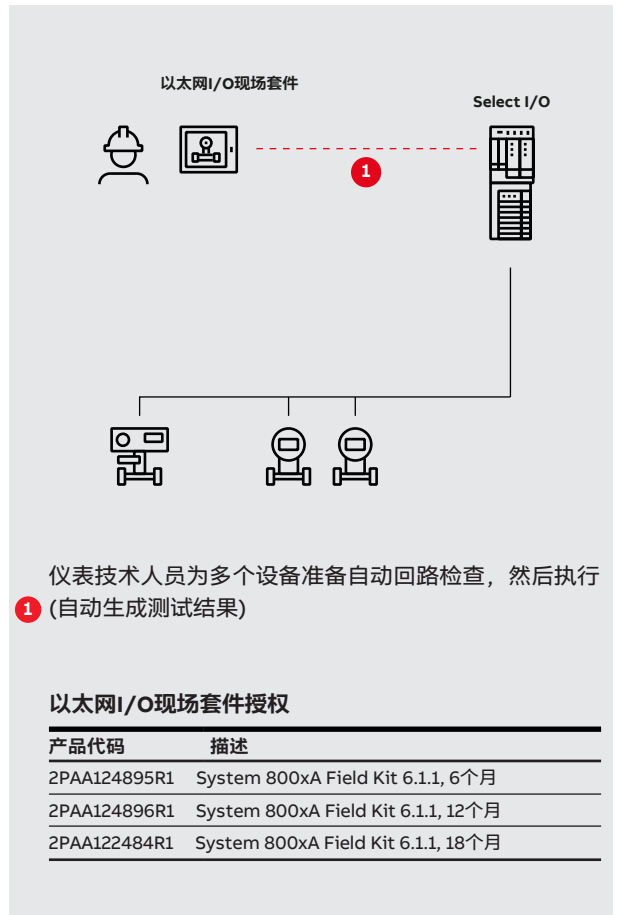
以太网I/O现场套件

Select I/O

1

仪表技术人员为多个设备准备自动回路检查，然后执行

1 (自动生成测试结果)

以太网I/O现场套件授权

| 产品代码 | 描述 |
|---|---|
| 2PAA124895R1 | System 800xA Field Kit 6.1.1, 6个月 |
| 2PAA124896R1 | System 800xA Field Kit 6.1.1, 12个月 |
| 2PAA122484R1 | System 800xA Field Kit 6.1.1, 18个月 |